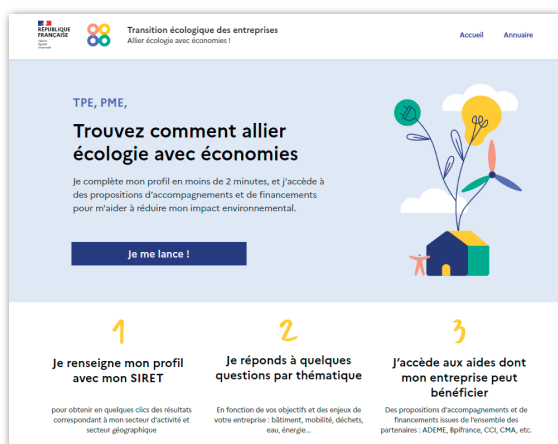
RÉPUBLIQUE FRANÇAISE
Liberté
Égalité
Fraternité

Transition écologique des entreprises
Allier écologie avec économies !

Accueil Annuaire

TPE, PME,

Trouvez comment allier écologie avec économies

Je complète mon profil en moins de 2 minutes, et j'accède à des propositions d'accompagnements et de financements pour m'aider à réduire mon impact environnemental.

Je me lance !

1
Je renseigne mon profil avec mon SIRET

pour obtenir en quelques clics des résultats correspondant à mon secteur d'activité et secteur géographique

2
Je réponds à quelques questions par thématique

En fonction de vos objectifs et des enjeux de votre entreprise : bâtiment, mobilité, déchets, eau, énergie...

3
J'accède aux aides dont mon entreprise peut bénéficier

Des propositions d'accompagnements et de financements issues de l'ensemble des partenaires : ADEME, Bpifrance, CCI, CMA, etc.